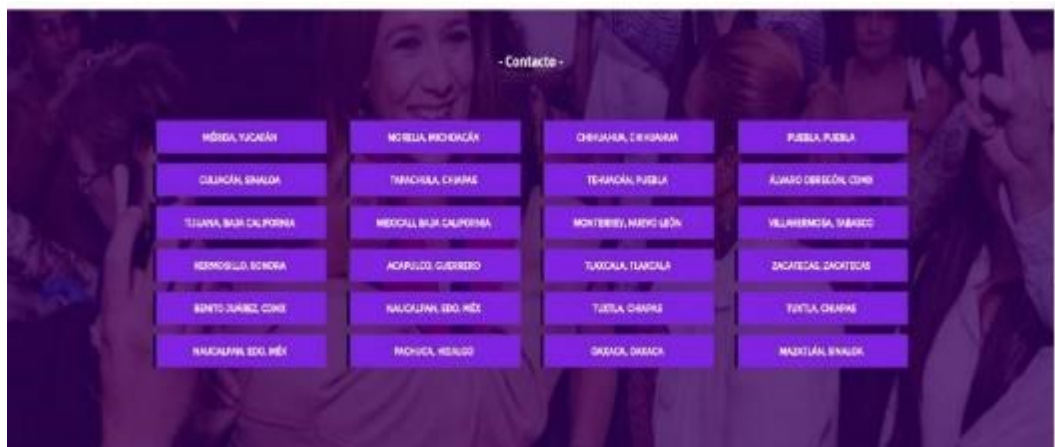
- Contacto -

| | | | |
|---|---|---|---|
| MÉRIDA, YUCATÁN | MORELIA, MICHOACÁN | CHIHUAHUA, CHIHUAHUA | PUEBLA, PUEBLA |
| CULIACÁN, SINALOA | TAPACHULA, CHIAPAS | TEHUACÁN, PUEBLA | ÁLVARO OBREGÓN, CDMX |
| TIJUANA, BAJA CALIFORNIA | MEXICALI, BAJA CALIFORNIA | MONTERREY, NUEVO LEÓN | VILLAHERMOSA, TABASCO |
| HERMOSILLO, SONORA | ACAPULCO, GUERRERO | TLAXCALA, TLAXCALA | ZACATECAS, ZACATECAS |
| BENITO JUÁREZ, CDMX | NAUCALPAN, EDO. MÉX | TUXTLA, CHIAPAS | TUXTLA, CHIAPAS |
| NAUCALPAN, EDO. MÉX | PACHUCA, HIDALGO | OAXACA, OAXACA | MAZATLÁN, SINALOA |